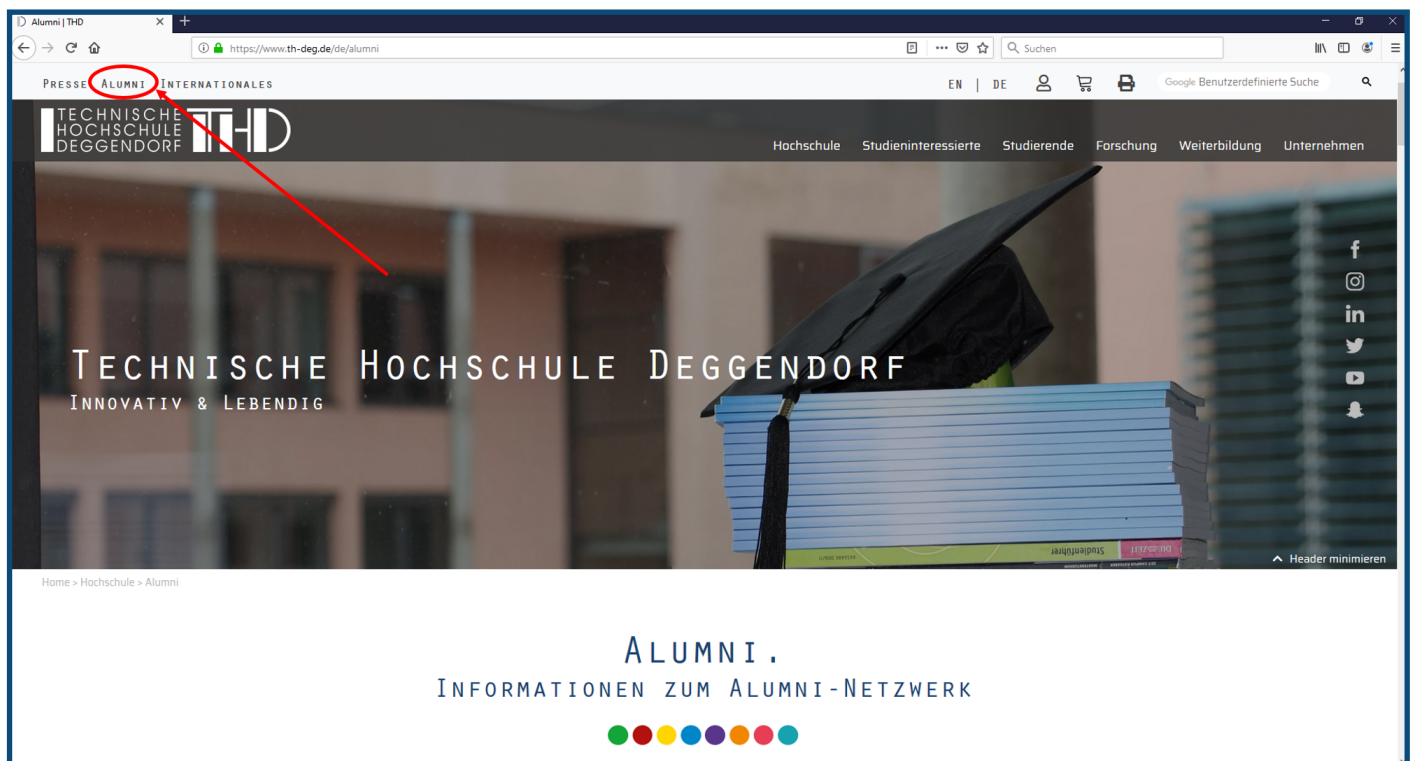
Alumni | THD

https://www.th-deg.de/de/alumni

Suchen

Presse Alumni Internationales

EN | DE

Google Benutzerdefinierte Suche

TECHNISCHE HOCHSCHULE DEGGENDORF THD

Hochschule Studieninteressierte Studierende Forschung Weiterbildung Unternehmen

Technische Hochschule Deggendorf
Innovativ & Lebendig

Studienführer

Header minimieren

Home > Hochschule > Alumni

Alumni.
Informationen zum Alumni-Netzwerk